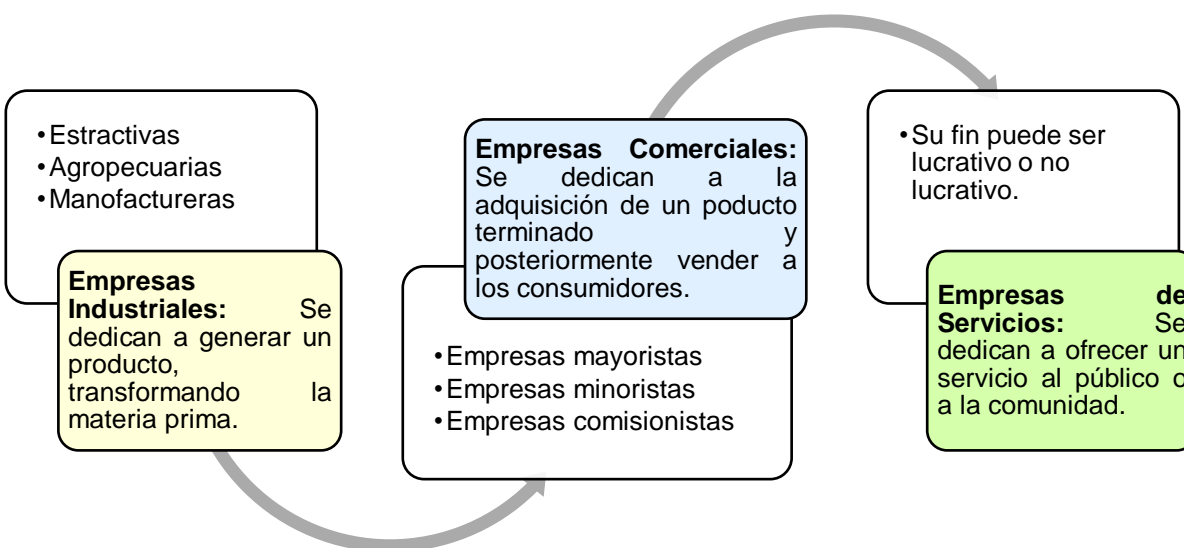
• Estractivas
• Agropecuarias
• Manofactureras

**Empresas Industriales:** Se dedican a generar un producto, transformando la materia prima.

**Empresas Comerciales:** Se dedican a la adquisición de un poducto terminado y posteriormente vender a los consumidores.

• Empresas mayoristas
• Empresas minoristas
• Empresas comisionistas

• Su fin puede ser lucrativo o no lucrativo.

**Empresas de Servicios:** Se dedican a ofrecer un servicio al público o a la comunidad.